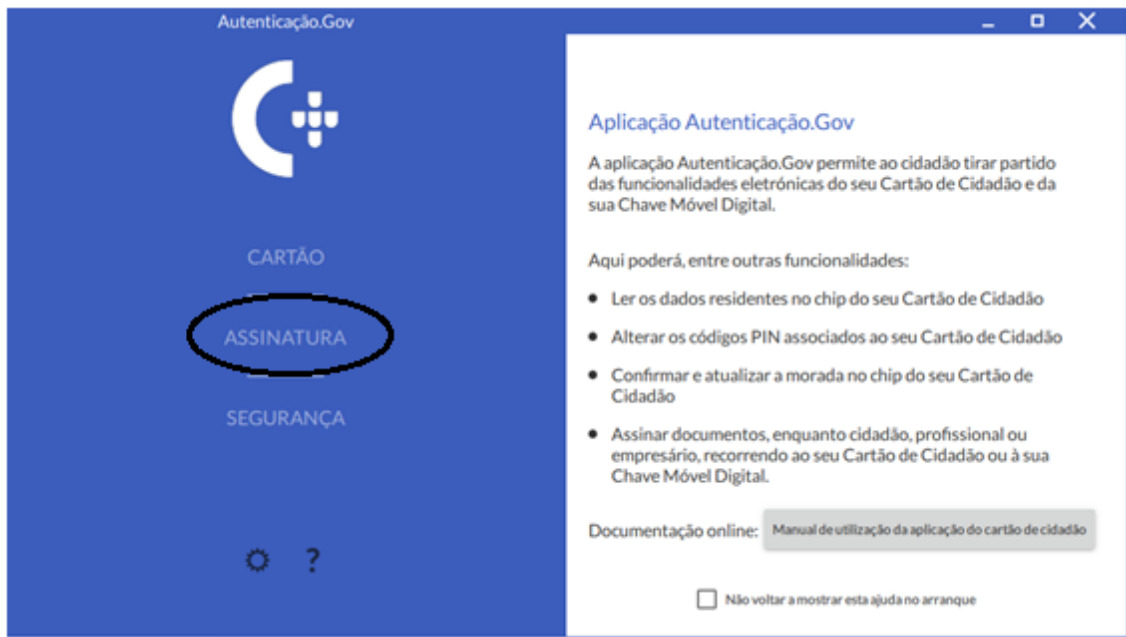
Autenticação.Gov

CARTÃO

ASSINATURA

SEGURANÇA

?

Aplicação Autenticação.Gov

A aplicação Autenticação.Gov permite ao cidadão tirar partido das funcionalidades eletrónicas do seu Cartão de Cidadão e da sua Chave Móvel Digital.

Aqui poderá, entre outras funcionalidades:

- Ler os dados residentes no chip do seu Cartão de Cidadão
- Alterar os códigos PIN associados ao seu Cartão de Cidadão
- Confirmar e atualizar a morada no chip do seu Cartão de Cidadão
- Assinar documentos, enquanto cidadão, profissional ou empresário, recorrendo ao seu Cartão de Cidadão ou à sua Chave Móvel Digital.

Documentação online: Manual de utilização da aplicação do cartão de cidadão

Não voltar a mostrar esta ajuda no arranque